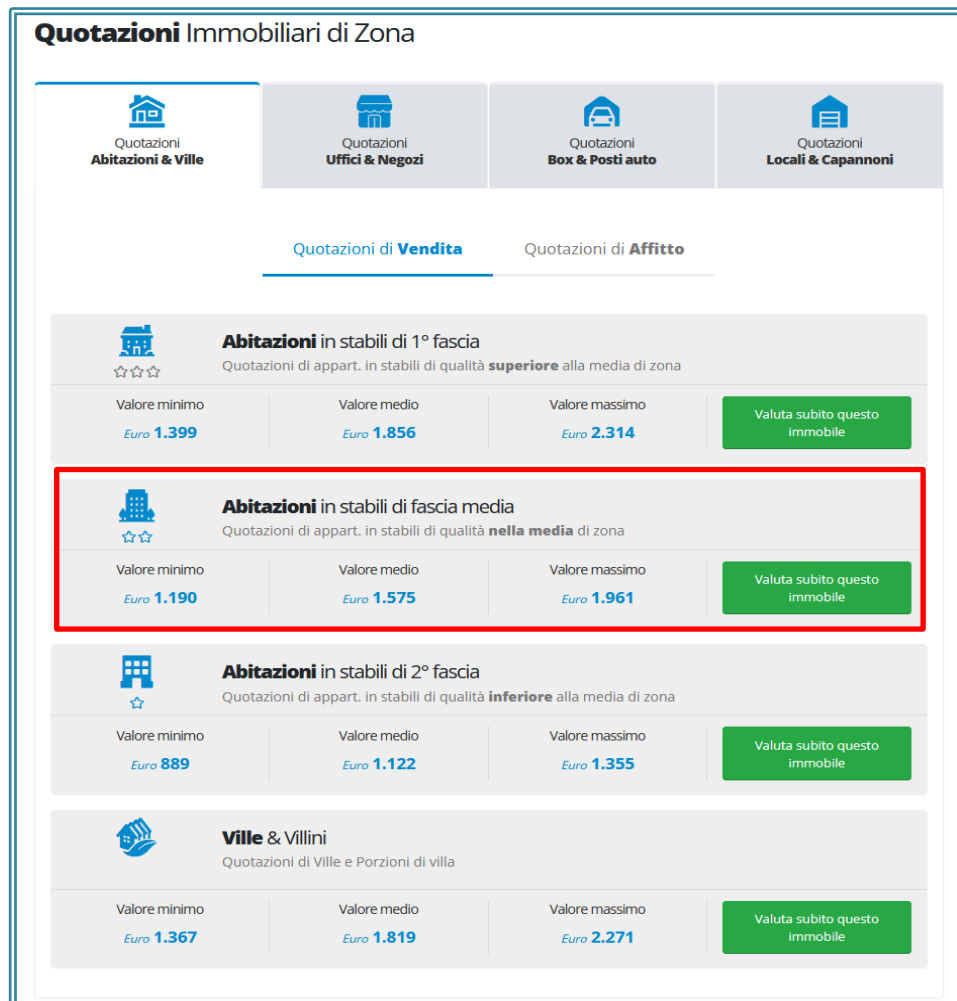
**Quotazioni** Immobiliari di Zona

Quotazioni
**Abitazioni & Ville**

Quotazioni
**Uffici & Negozi**

Quotazioni
**Box & Posti auto**

Quotazioni
**Locali & Capannoni**

Quotazioni di **Vendita**

Quotazioni di **Affitto**

☆☆☆

**Abitazioni** in stabili di 1° fascia
Quotazioni di appart. in stabili di qualità **superiore** alla media di zona

| Valore minimo | Valore medio | Valore massimo | |
|---|---|---|---|
| Euro **1.399** | Euro **1.856** | Euro **2.314** | Valuta subito questo immobile |

☆☆

**Abitazioni** in stabili di fascia media
Quotazioni di appart. in stabili di qualità **nella media** di zona

| Valore minimo | Valore medio | Valore massimo | |
|---|---|---|---|
| Euro **1.190** | Euro **1.575** | Euro **1.961** | Valuta subito questo immobile |

☆

**Abitazioni** in stabili di 2° fascia
Quotazioni di appart. in stabili di qualità **inferiore** alla media di zona

| Valore minimo | Valore medio | Valore massimo | |
|---|---|---|---|
| Euro **889** | Euro **1.122** | Euro **1.355** | Valuta subito questo immobile |

**Ville** & Villini
Quotazioni di Ville e Porzioni di villa

| Valore minimo | Valore medio | Valore massimo | |
|---|---|---|---|
| Euro **1.367** | Euro **1.819** | Euro **2.271** | Valuta subito questo immobile |